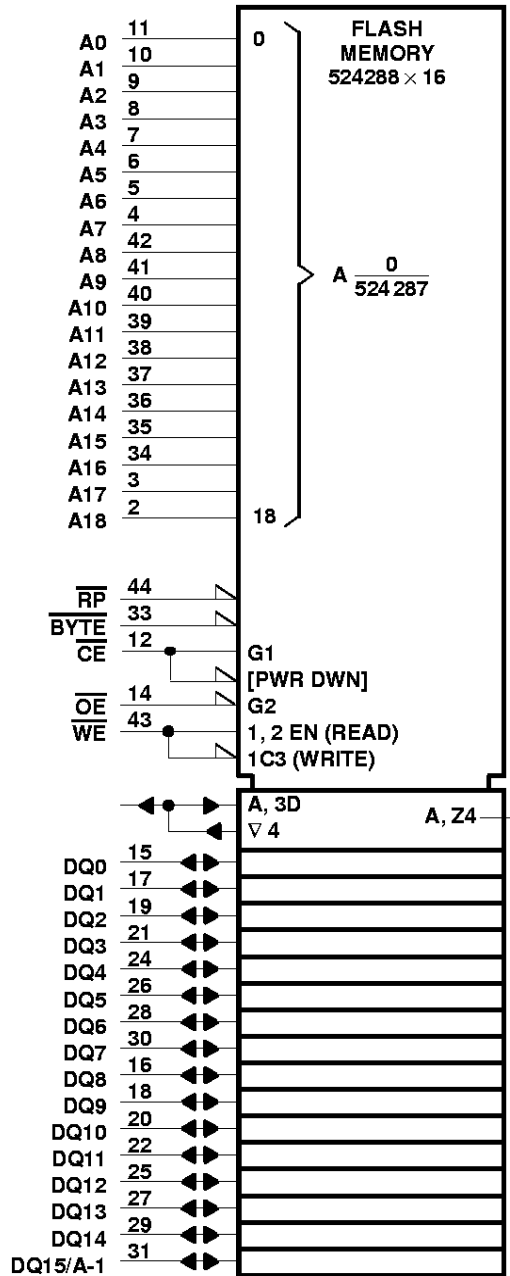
FLASH MEMORY
$524288 \times 16$

A0 11
A1 10
A2 9
A3 8
A4 7
A5 6
A6 5
A7 4
A8 42
A9 41
A10 40
A11 39
A12 38
A13 37
A14 36
A15 35
A16 34
A17 3
A18 2

0

A $\frac{0}{524\,287}$

18

$\overline{RP}$ 44
$\overline{BYTE}$ 33
$\overline{CE}$ 12
$\overline{OE}$ 14
$\overline{WE}$ 43

G1
[PWR DWN]
G2
1, 2 EN (READ)
1C3 (WRITE)

A, 3D
$\nabla$ 4
A, Z4

DQ0 15
DQ1 17
DQ2 19
DQ3 21
DQ4 24
DQ5 26
DQ6 28
DQ7 30
DQ8 16
DQ9 18
DQ10 20
DQ11 22
DQ12 25
DQ13 27
DQ14 29
DQ15/A-1 31